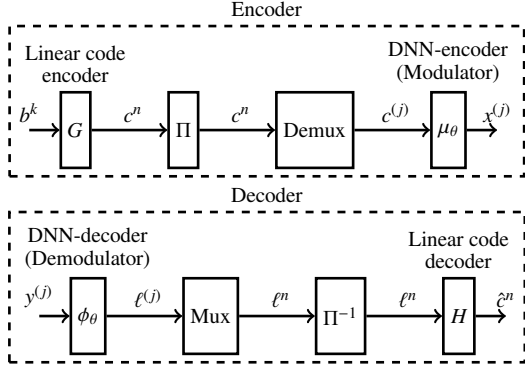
Encoder

Linear code encoder

DNN-encoder (Modulator)

$b^k$ $G$ $c^n$ $\Pi$ $c^n$ Demux $c^{(j)}$ $\mu_\theta$ $x^{(j)}$

Decoder

DNN-decoder (Demodulator)

Linear code decoder

$y^{(j)}$ $\phi_\theta$ $\ell^{(j)}$ Mux $\ell^n$ $\Pi^{-1}$ $\ell^n$ $H$ $\hat{c}^n$